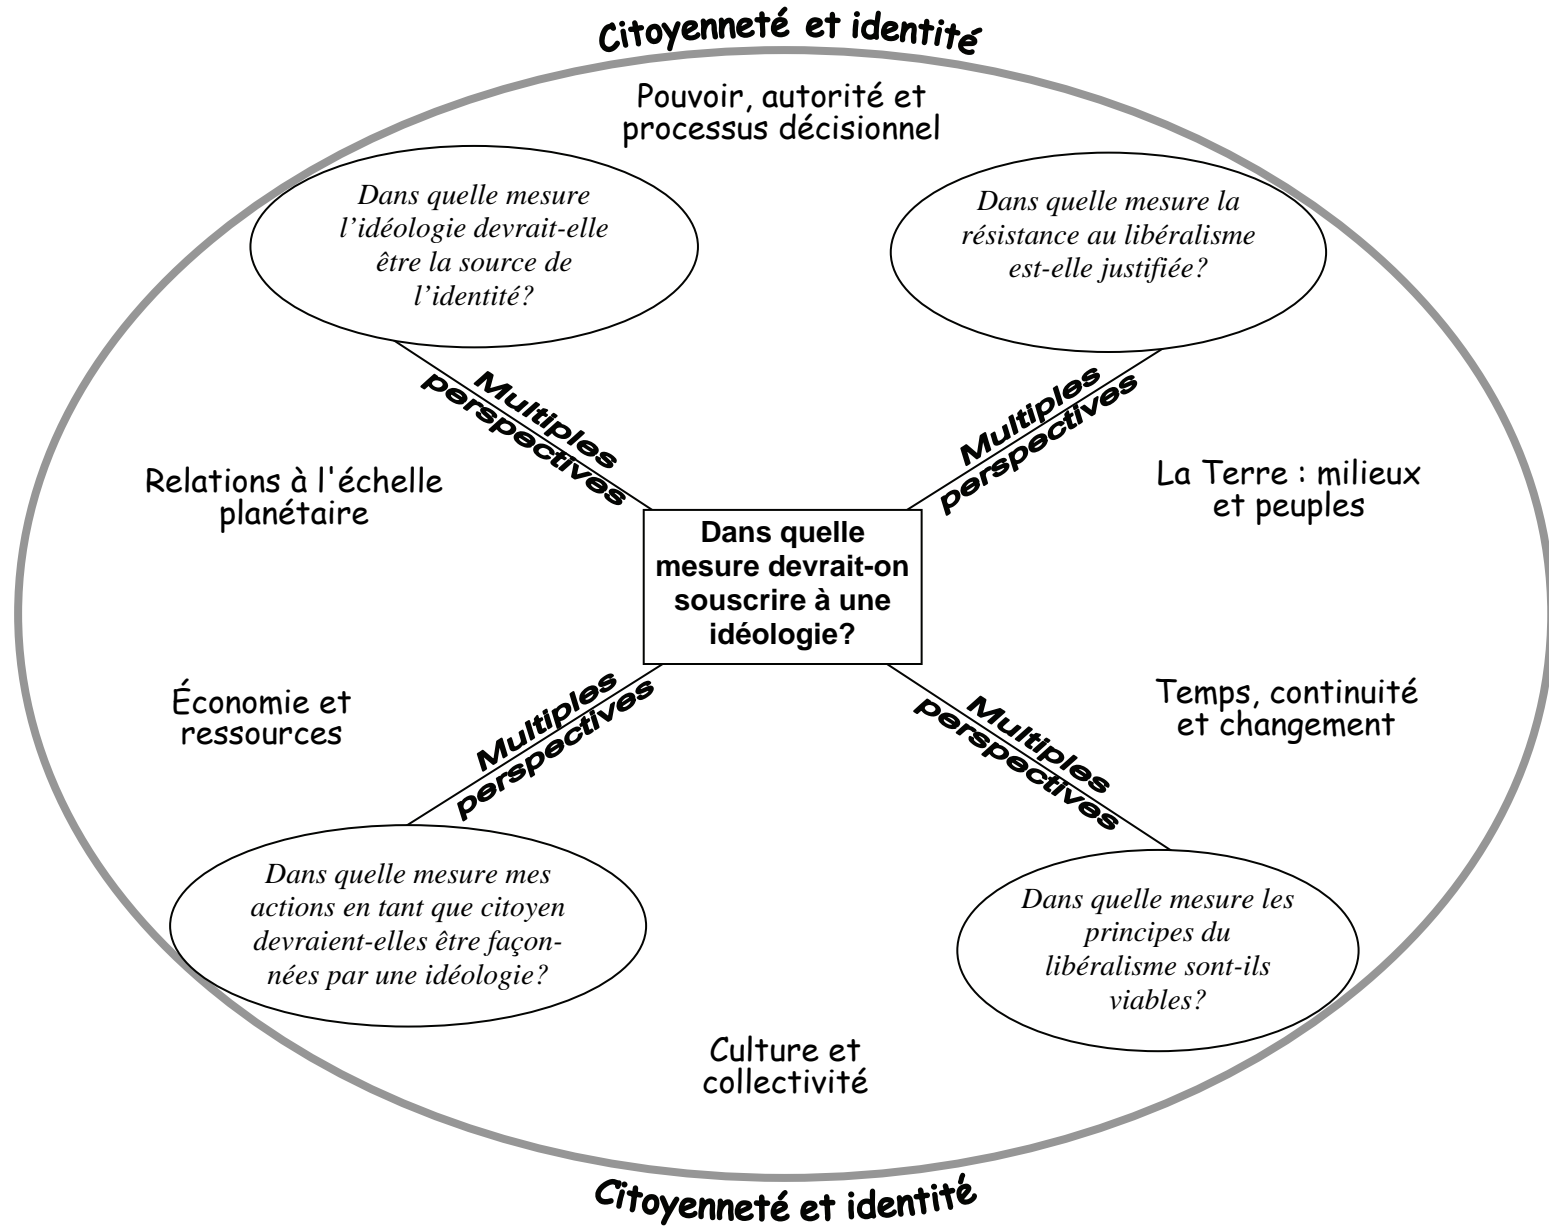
Citoyenneté et identité

Pouvoir, autorité et processus décisionnel

Dans quelle mesure l'idéologie devrait-elle être la source de l'identité?

Dans quelle mesure la résistance au libéralisme est-elle justifiée?

Multiples perspectives

Multiples perspectives

Relations à l'échelle planétaire

La Terre : milieux et peuples

Dans quelle mesure devrait-on souscrire à une idéologie?

Économie et ressources

Temps, continuité et changement

Multiples perspectives

Multiples perspectives

Dans quelle mesure mes actions en tant que citoyen devraient-elles être façonnées par une idéologie?

Dans quelle mesure les principes du libéralisme sont-ils viables?

Culture et collectivité

Citoyenneté et identité